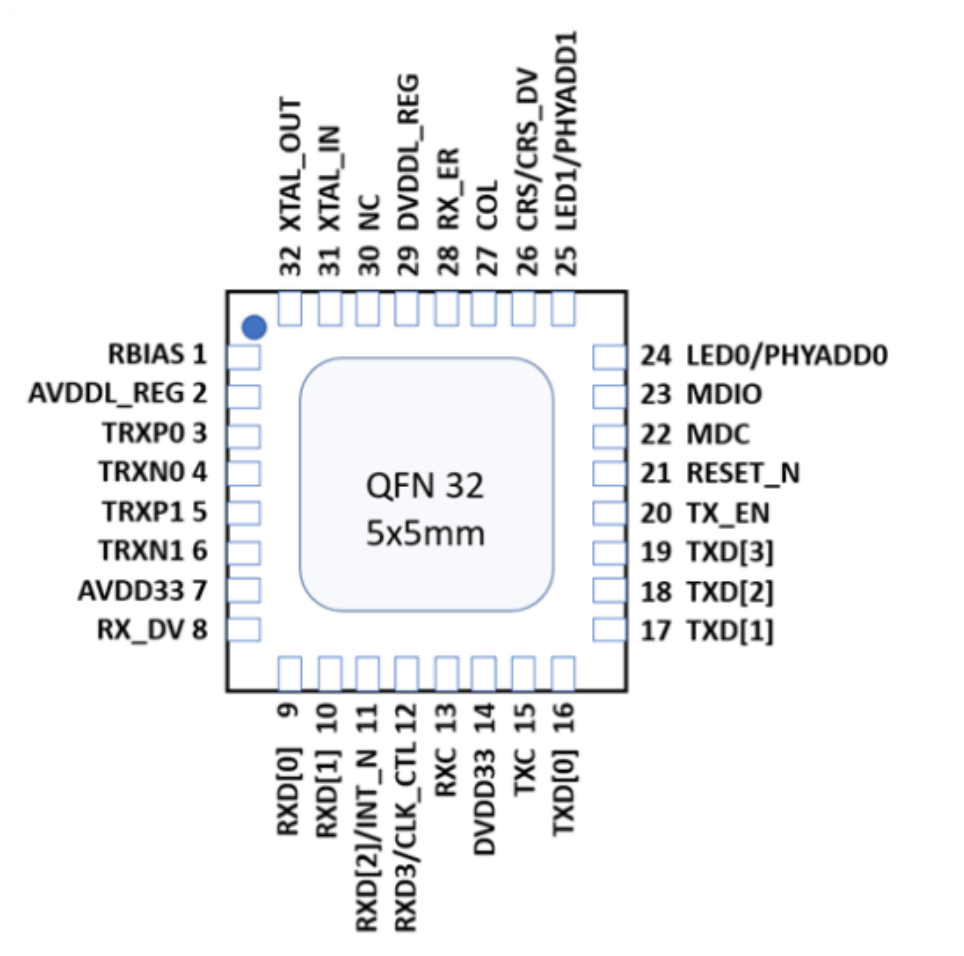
32 XTAL_OUT
31 XTAL_IN
30 NC
29 DVDDL_REG
28 RX_ER
27 COL
26 CRS/CRS_DV
25 LED1/PHYADD1

RBIAS 1
AVDDL_REG 2
TRXP0 3
TRXN0 4
TRXP1 5
TRXN1 6
AVDD33 7
RX_DV 8

QFN 32
5x5mm

24 LED0/PHYADD0
23 MDIO
22 MDC
21 RESET_N
20 TX_EN
19 TXD[3]
18 TXD[2]
17 TXD[1]

9 RXD[0]
10 RXD[1]
11 RXD[2]/INT_N
12 RXD3/CLK_CTL
13 RXC
14 DVDD33
15 TXC
16 TXD[0]